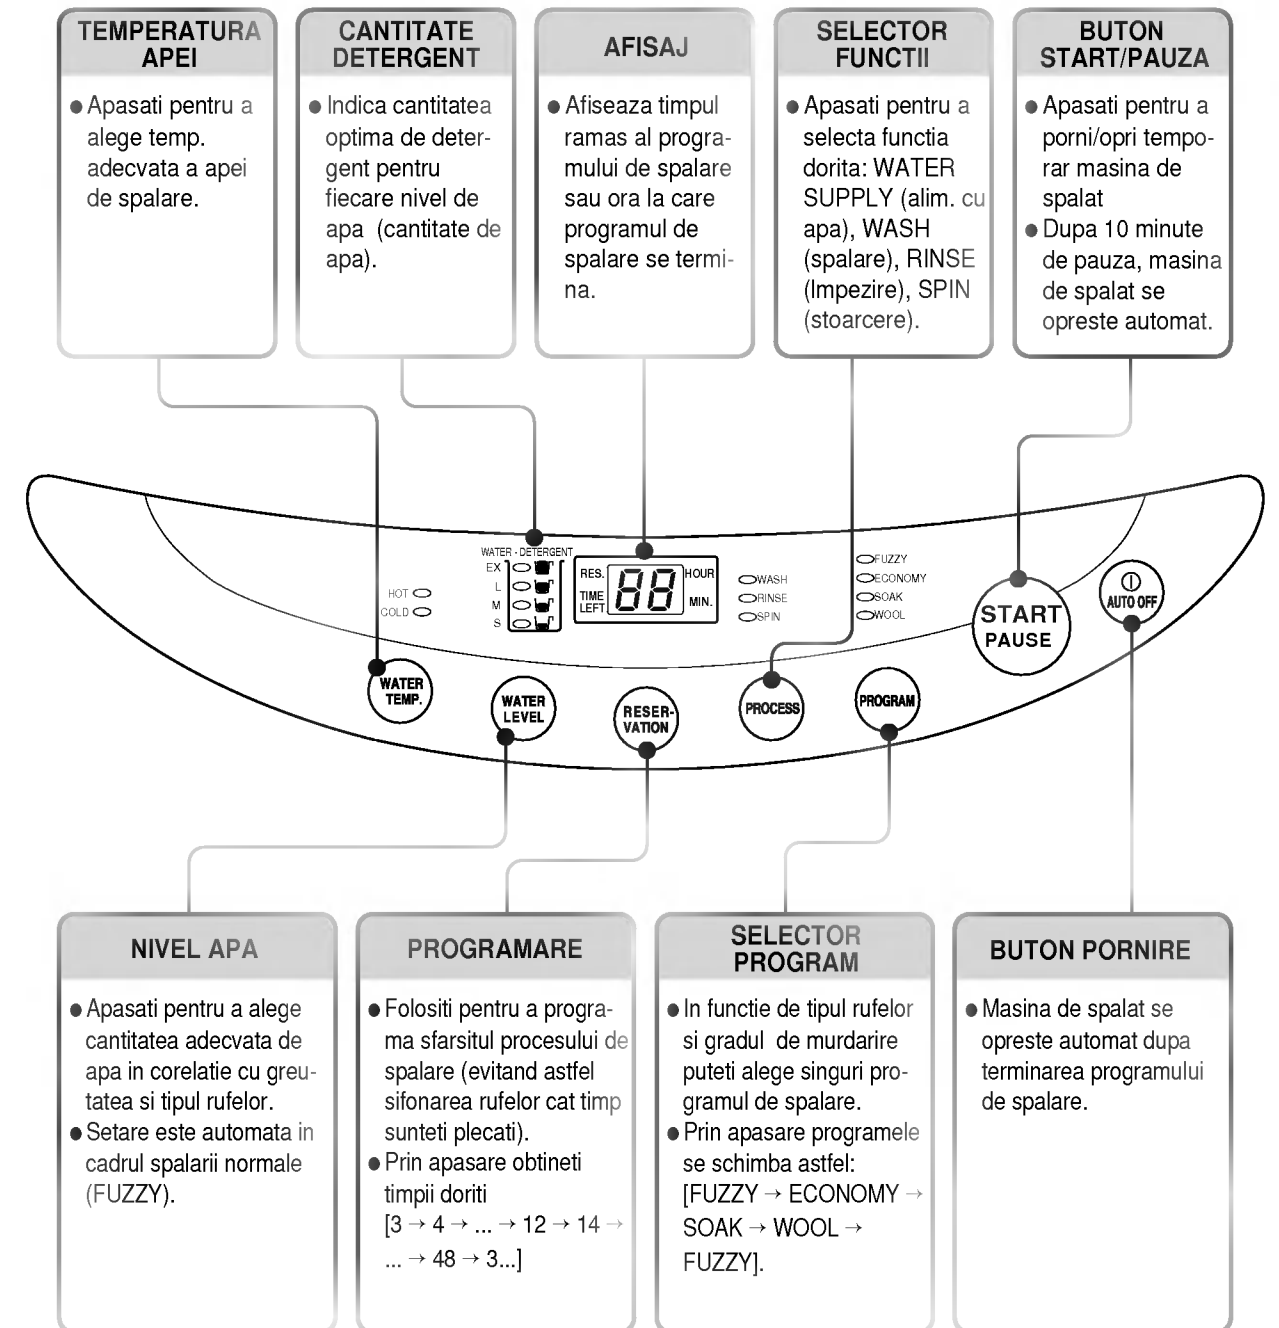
TEMPERATURA APEI

● Apasati pentru a alege temp. adecvata a apei de spalare.

CANTITATE DETERGENT

● Indica cantitatea optima de detergent pentru fiecare nivel de apa (cantitate de apa).

AFISAJ

● Afiseaza timpul ramas al programului de spalare sau ora la care programul de spalare se termina.

SELECTOR FUNCTII

● Apasati pentru a selecta functia dorita: WATER SUPPLY (alim. cu apa), WASH (spalare), RINSE (Impezire), SPIN (stoarcere).

BUTON START/PAUZA

● Apasati pentru a porni/opri temporar masina de spalat
● Dupa 10 minute de pauza, masina de spalat se opreste automat.

WATER · DETERGENT
EX
L
M
S
HOT
COLD
RES.
TIME LEFT
88
HOUR
MIN.
WASH
RINSE
SPIN
FUZZY
ECONOMY
SOAK
WOOL
START
PAUSE
AUTO OFF
WATER TEMP.
WATER LEVEL
RESER-VATION
PROCESS
PROGRAM

NIVEL APA

● Apasati pentru a alege cantitatea adecvata de apa in corelatie cu greutatea si tipul rufelor.
● Setare este automata in cadrul spalarii normale (FUZZY).

PROGRAMARE

● Folositi pentru a programa sfarsitul procesului de spalare (evitand astfel sifonarea rufelor cat timp sunteti plecati).
● Prin apasare obtineti timpii doriti [$3 \rightarrow 4 \rightarrow ... \rightarrow 12 \rightarrow 14 \rightarrow ... \rightarrow 48 \rightarrow 3$...]

SELECTOR PROGRAM

● In functie de tipul rufelor si gradul de murdarire puteti alege singuri programul de spalare.
● Prin apasare programele se schimba astfel: [FUZZY → ECONOMY → SOAK → WOOL → FUZZY].

BUTON PORNIRE

● Masina de spalat se opreste automat dupa terminarea programului de spalare.